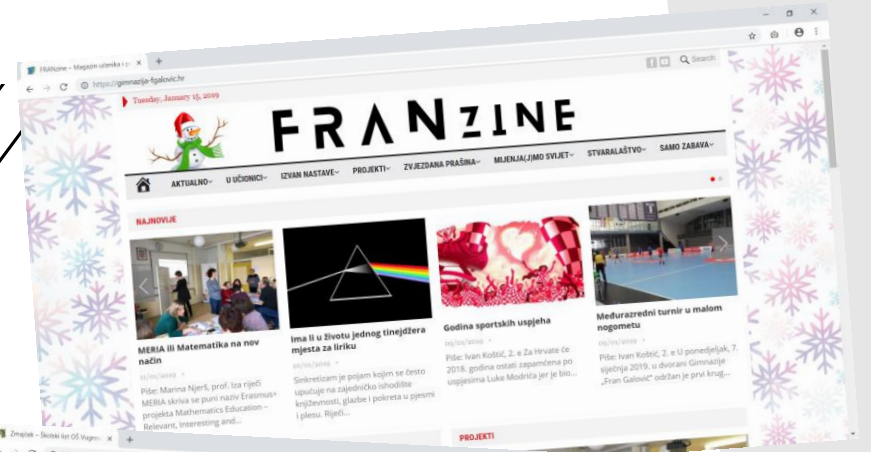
FRANzine – Magazin učenika i p... ×

https://gimnazija-fgalovic.hr

Search

Tuesday, January 15, 2019

FRANZINE

AKTUALNO U UČIONICI IZVAN NASTAVE PROJEKTI ZVJEZDANA PRAŠINA MIJENJA(J)MO SVIJET STVARALAŠTVO SAMO ZABAVA

NAJNOVIJE

MERIA ili Matematika na nov način

11/01/2019

Piše: Marina Njerš, prof. Iza riječi MERIA skriva se puni naziv Erasmus+ projekta Mathematics Education – Relevant, Interesting and...

Ima li u životu jednog tinejdžera mjesta za liriku

10/01/2019

Sinkretizam je pojam kojim se često upućuje na zajedničko ishodište književnosti, glazbe i pokreta u pjesmi i plesu. Riječi...

Godina sportskih uspjeha

09/01/2019

Piše: Ivan Koštić, 2. e Za Hrvate će 2018. godina ostati zapamćena po uspjesima Luke Modrića jer je bio...

Međurazredni turnir u malom nogometu

09/01/2019

Piše: Ivan Koštić, 2. e U ponedjeljak, 7. siječnja 2019, u dvorani Gimnazije „Fran Galović" održan je prvi krug...

PROJEKTI

Zmajček – Školski list OŠ Vugrov... ×